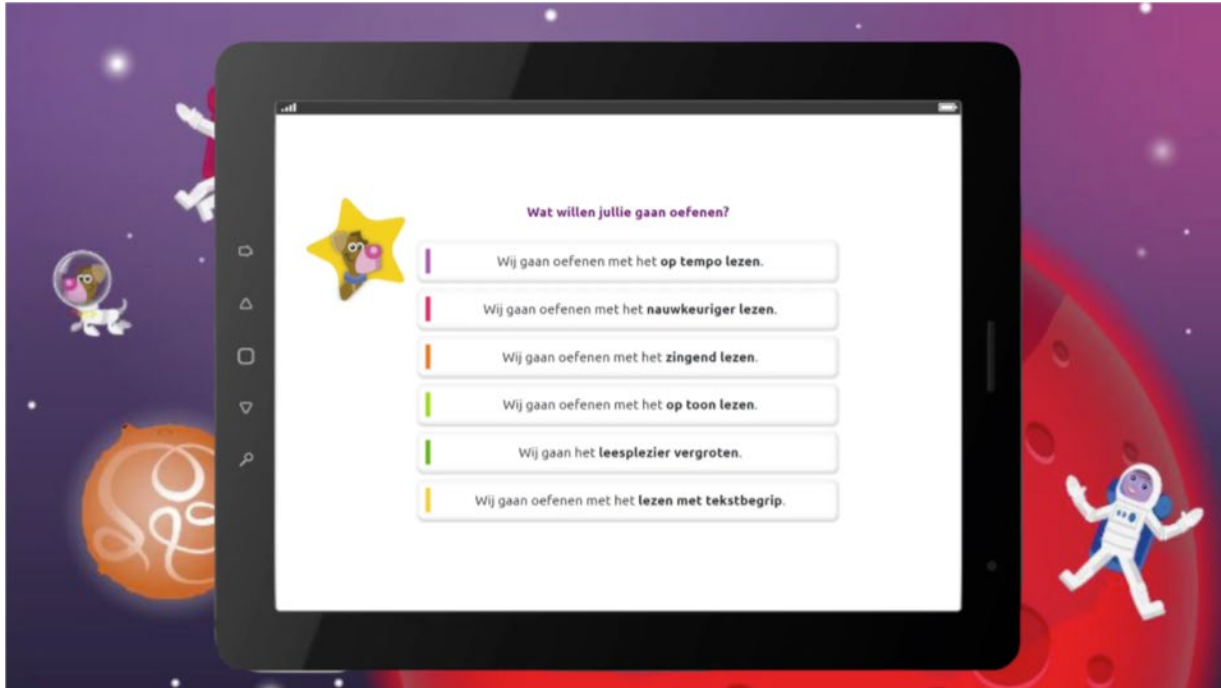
Wat willen jullie gaan oefenen?

Wij gaan oefenen met het **op tempo lezen**.

Wij gaan oefenen met het **nauwkeuriger lezen**.

Wij gaan oefenen met het **zingend lezen**.

Wij gaan oefenen met het **op toon lezen**.

Wij gaan het **leesplezier vergroten**.

Wij gaan oefenen met het **lezen met tekstbegrip**.